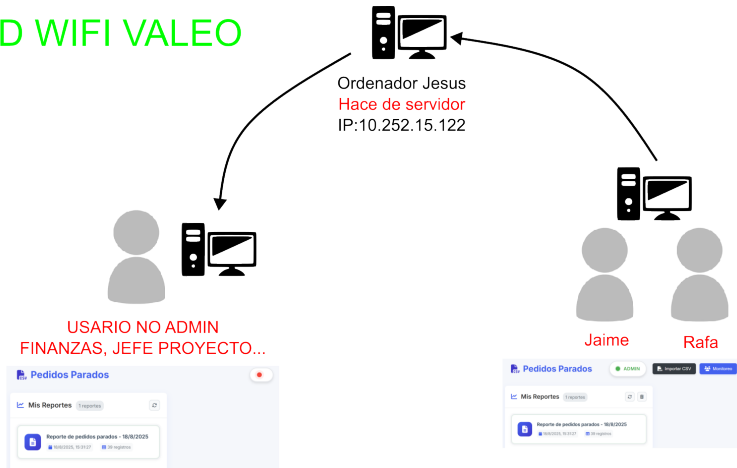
D WIFI VALEO

Ordenador Jesus
Hace de servidor
IP:10.252.15.122

USARIO NO ADMIN
FINANZAS, JEFE PROYECTO...

Jaime

Rafa

Pedidos Parados

Mis Reportes 1 reportes

Reporte de pedidos parados - 18/8/2025
18/8/2025, 15:37:27 39 registros

Pedidos Parados ADMIN Importar CSV Monitorear

Mis Reportes 1 reportes

Reporte de pedidos parados - 18/8/2025
18/8/2025, 15:37:27 39 registros